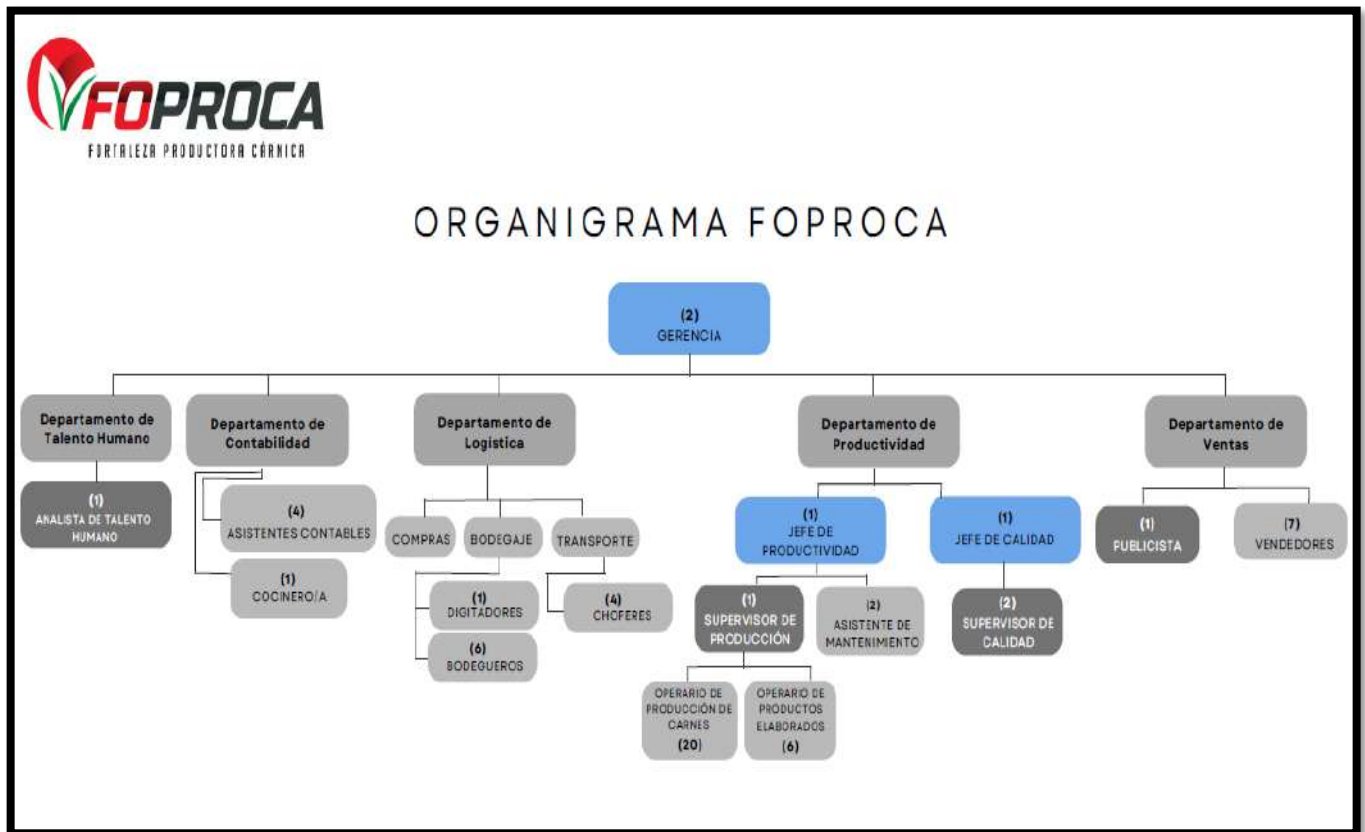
FOPROCA
FORTALEZA PRODUCTORA CÁRNICA

ORGANIGRAMA FOPROCA

(2)
GERENCIA

Departamento de Talento Humano

(1)
ANALISTA DE TALENTO HUMANO

Departamento de Contabilidad

(4)
ASISTENTES CONTABLES

(1)
COCINERO/A

Departamento de Logística

COMPRAS

BODEGAJE

TRANSPORTE

(1)
DIGITADORES

(6)
BODEGUEROS

(4)
CHOFERES

Departamento de Productividad

(1)
JEFE DE PRODUCTIVIDAD

(1)
JEFE DE CALIDAD

(1)
SUPERVISOR DE PRODUCCIÓN

(2)
ASISTENTE DE MANTENIMIENTO

(2)
SUPERVISOR DE CALIDAD

OPERARIO DE PRODUCCIÓN DE CARNES
(20)

OPERARIO DE PRODUCTOS ELABORADOS
(6)

Departamento de Ventas

(1)
PUBLICISTA

(7)
VENDEDORES